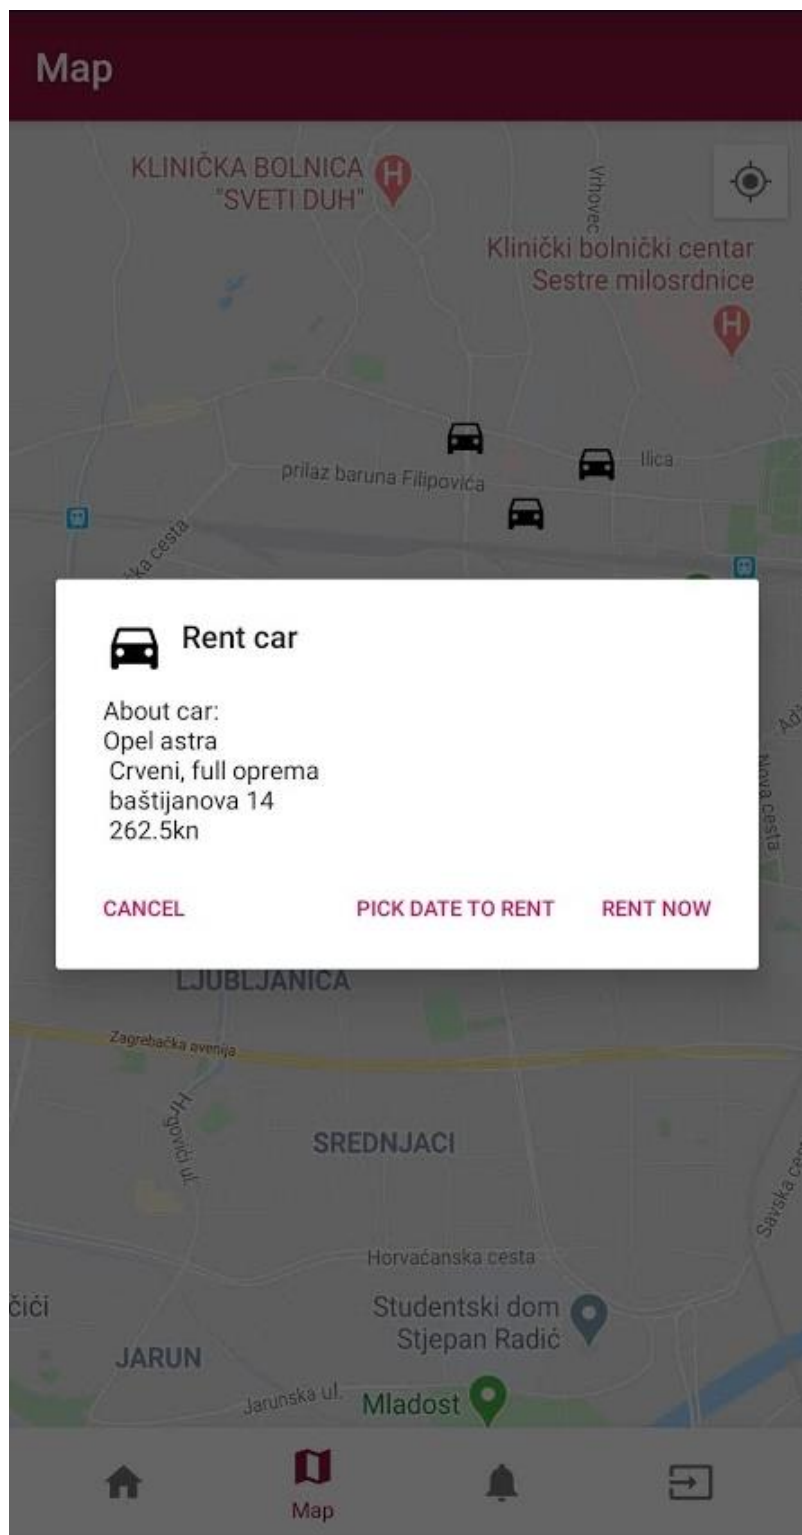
Map

KLINIČKA BOLNICA "SVETI DUH"

Vrhovec

Klinički bolnički centar Sestre milosrdnice

prilaz baruna Filipovića

Ilica

ka cesta

Rent car

About car:
Opel astra
Crveni, full oprema
baštijanova 14
262.5kn

CANCEL

PICK DATE TO RENT

RENT NOW

Nova cesta

Adž

LJUBLJANICA

Zagrebačka avenija

Hrgovići ul.

SREDNJACI

Savska ce

Horvaćanska cesta

čići

Studentski dom Stjepan Radić

JARUN

Jarunska ul.

Mladost

Map